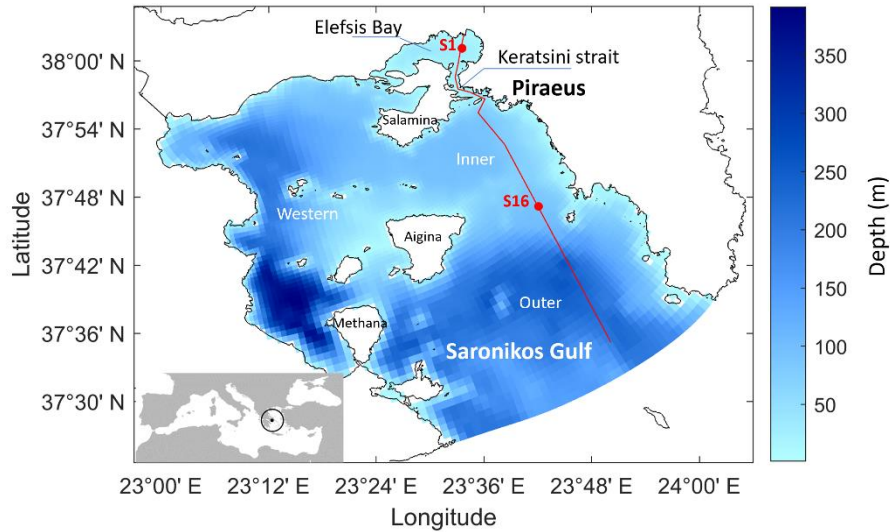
Elefsis Bay
S1
Keratsini strait
Piraeus
Salamina
Inner
S16
Western
Aigina
Outer
Methana
Saronikos Gulf

38°00' N
37°54' N
37°48' N
37°42' N
37°36' N
37°30' N
Latitude

23°00' E
23°12' E
23°24' E
23°36' E
23°48' E
24°00' E
Longitude

350
300
250
200
150
100
50
Depth (m)